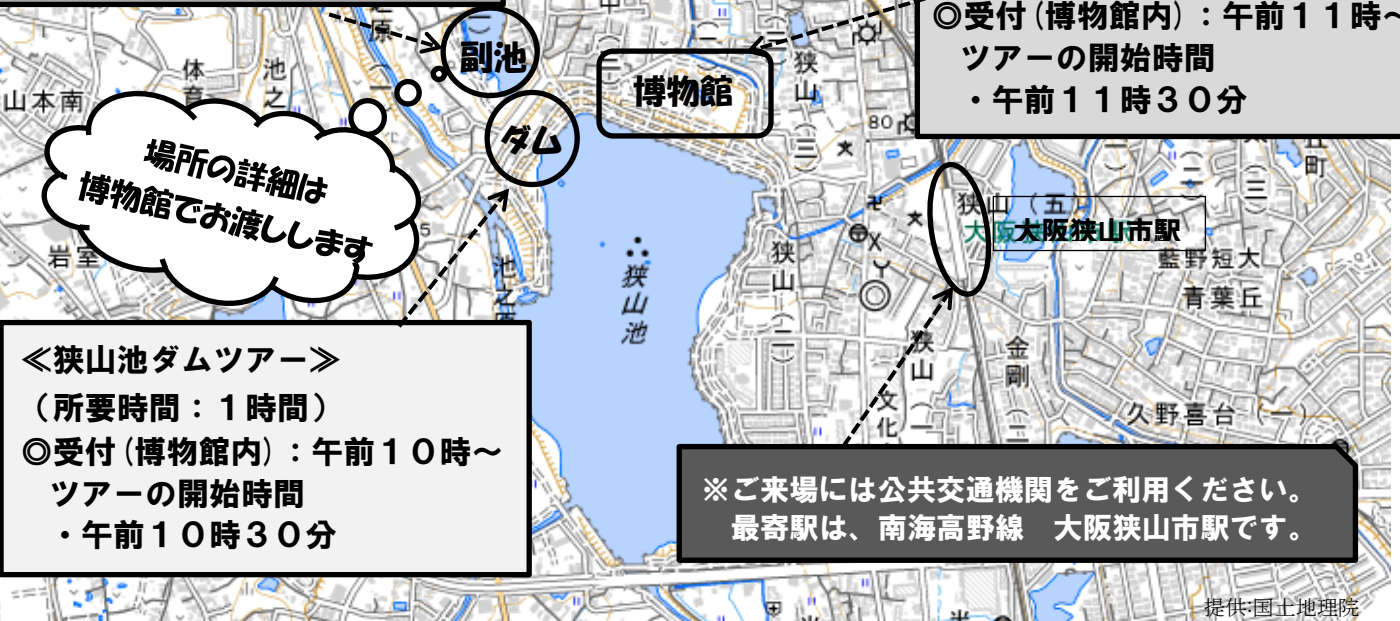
◎受付（博物館内）：午前１１時～
ツアーの開始時間
・午前１１時３０分

副池

博物館

ダム

場所の詳細は
博物館でお渡しします

体育
池之
山本南
岩室
狭山池
狭山
狭山（五）
大阪狭山市駅
藍野短大
青葉丘
金剛
久野喜台
文化
狭山

≪狭山池ダムツアー≫
（所要時間：１時間）
◎受付（博物館内）：午前１０時～
ツアーの開始時間
・午前１０時３０分

※ご来場には公共交通機関をご利用ください。
最寄駅は、南海高野線　大阪狭山市駅です。

提供:国土地理院